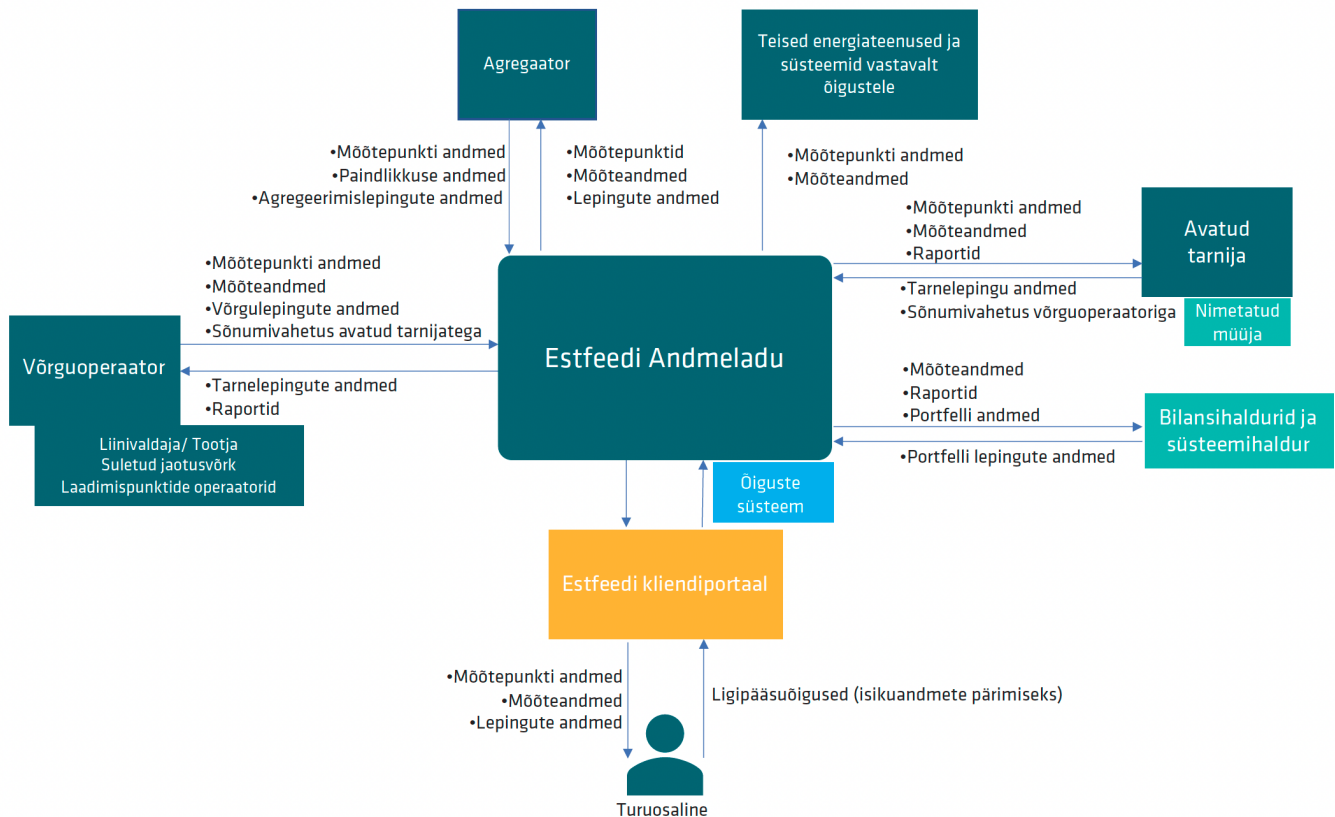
Agregaator

Teised energiateenused ja süsteemid vastavalt õigustele

•Mõõtepunkti andmed
•Paindlikkuse andmed
•Agregeerimislepingute andmed

•Mõõtepunktid
•Mõõteandmed
•Lepingute andmed

•Mõõtepunkti andmed
•Mõõteandmed

•Mõõtepunkti andmed
•Mõõteandmed
•Raportid

Avatud tarnija

•Tarnelepingu andmed
•Sõnumivahetus võrguoperaatoriga

Nimetatud müüja

•Mõõtepunkti andmed
•Mõõteandmed
•Võrgulepingute andmed
•Sõnumivahetus avatud tarnijatega

Võrguoperaator

•Tarnelepingute andmed
•Raportid

Liinivaldaja/ Tootja
Suletud jaotusvõrk
Laadimispunktide operaatorid

Estfeedi Andmeladu

•Mõõteandmed
•Raportid
•Portfelli andmed

Bilansihaldurid ja süsteemihaldur

•Portfelli lepingute andmed

Õiguste süsteem

Estfeedi kliendiportaal

•Mõõtepunkti andmed
•Mõõteandmed
•Lepingute andmed

Ligipääsuõigused (isikuandmete pärimiseks)

Turuosaline